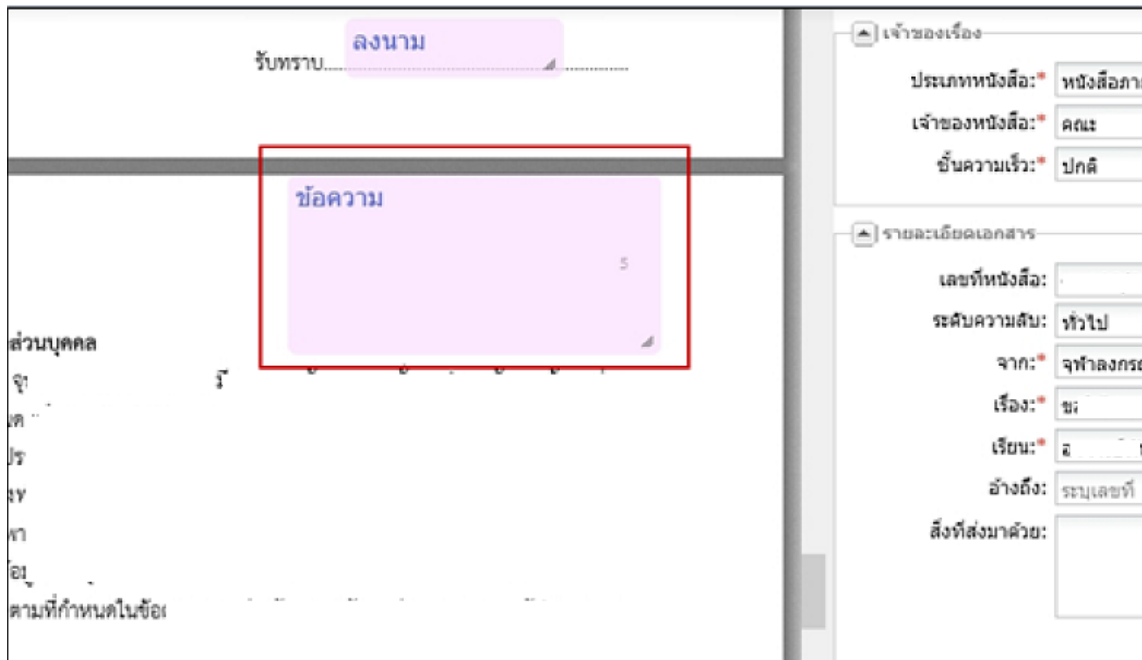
รับทราบ...... ลงนาม ...............

ข้อความ

5

ส่วนบุคคล
จ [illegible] ร
ต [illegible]
ปร
ะข
หา
อ
ตามที่กำหนดในข้อ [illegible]

เจ้าของเรื่อง
ประเภทหนังสือ:* หนังสือภา
เจ้าของหนังสือ:* คณะ
ชั้นความเร็ว:* ปกติ

รายละเอียดเอกสาร
เลขที่หนังสือ: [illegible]
ระดับความลับ: ทั่วไป
จาก:* จุฬาลงกรณ์
เรื่อง:* ขอ
เรียน:* อ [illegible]
อ้างถึง: ระบุเลขที่
สิ่งที่ส่งมาด้วย: